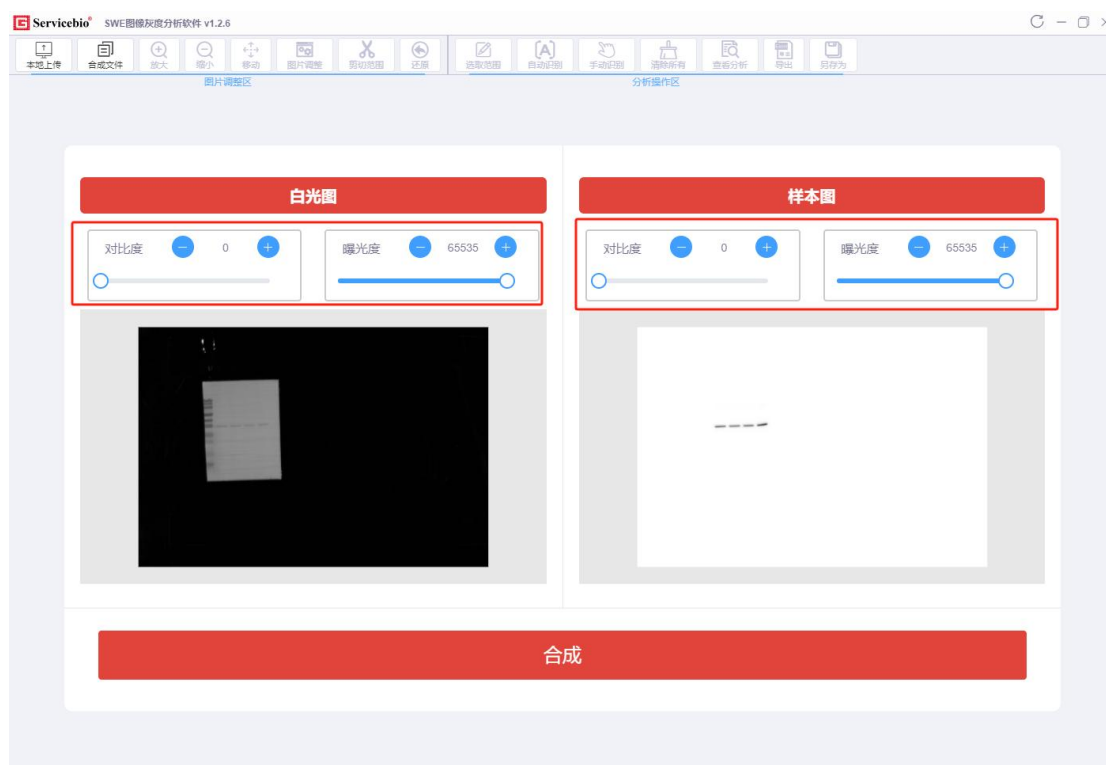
Servicebio® SWE图像灰度分析软件 v1.2.6

本地上传 合成文件 放大 缩小 移动 图片调整 剪切范围 还原 选取范围 自动识别 手动识别 清除所有 查看分析 导出 另存为

图片调整区 分析操作区

白光图

对比度 0

曝光度 65535

样本图

对比度 0

曝光度 65535

合成